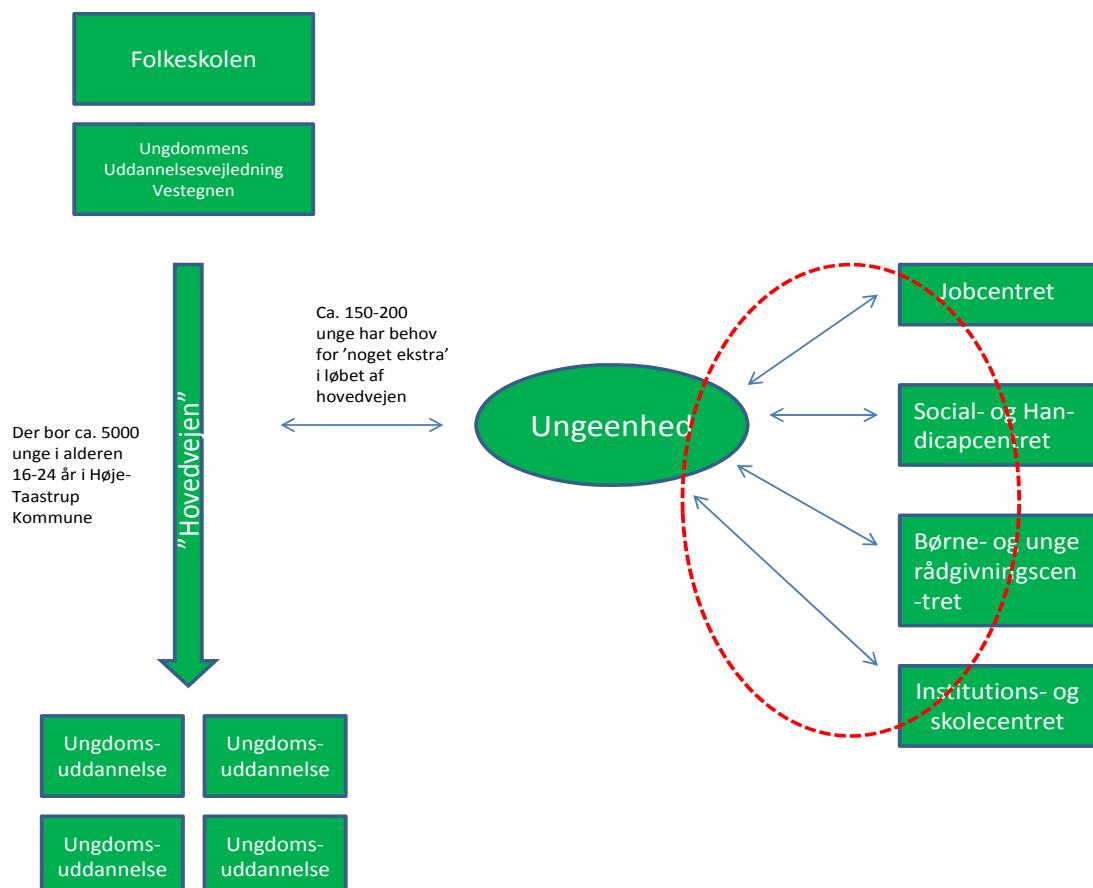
Folkeskolen

Ungdommens Uddannelsesvejledning Vestegnen

Der bor ca. 5000 unge i alderen 16-24 år i Høje-Taastrup Kommune

"Hovedvejen"

Ca. 150-200 unge har behov for 'noget ekstra' i løbet af hovedvejen

Ungeenhed

Jobcentret

Social- og Handicapcentret

Børne- og unge rådgivningscen-tret

Institutions- og skolecentret

Ungdoms-uddannelse

Ungdoms-uddannelse

Ungdoms-uddannelse

Ungdoms-uddannelse